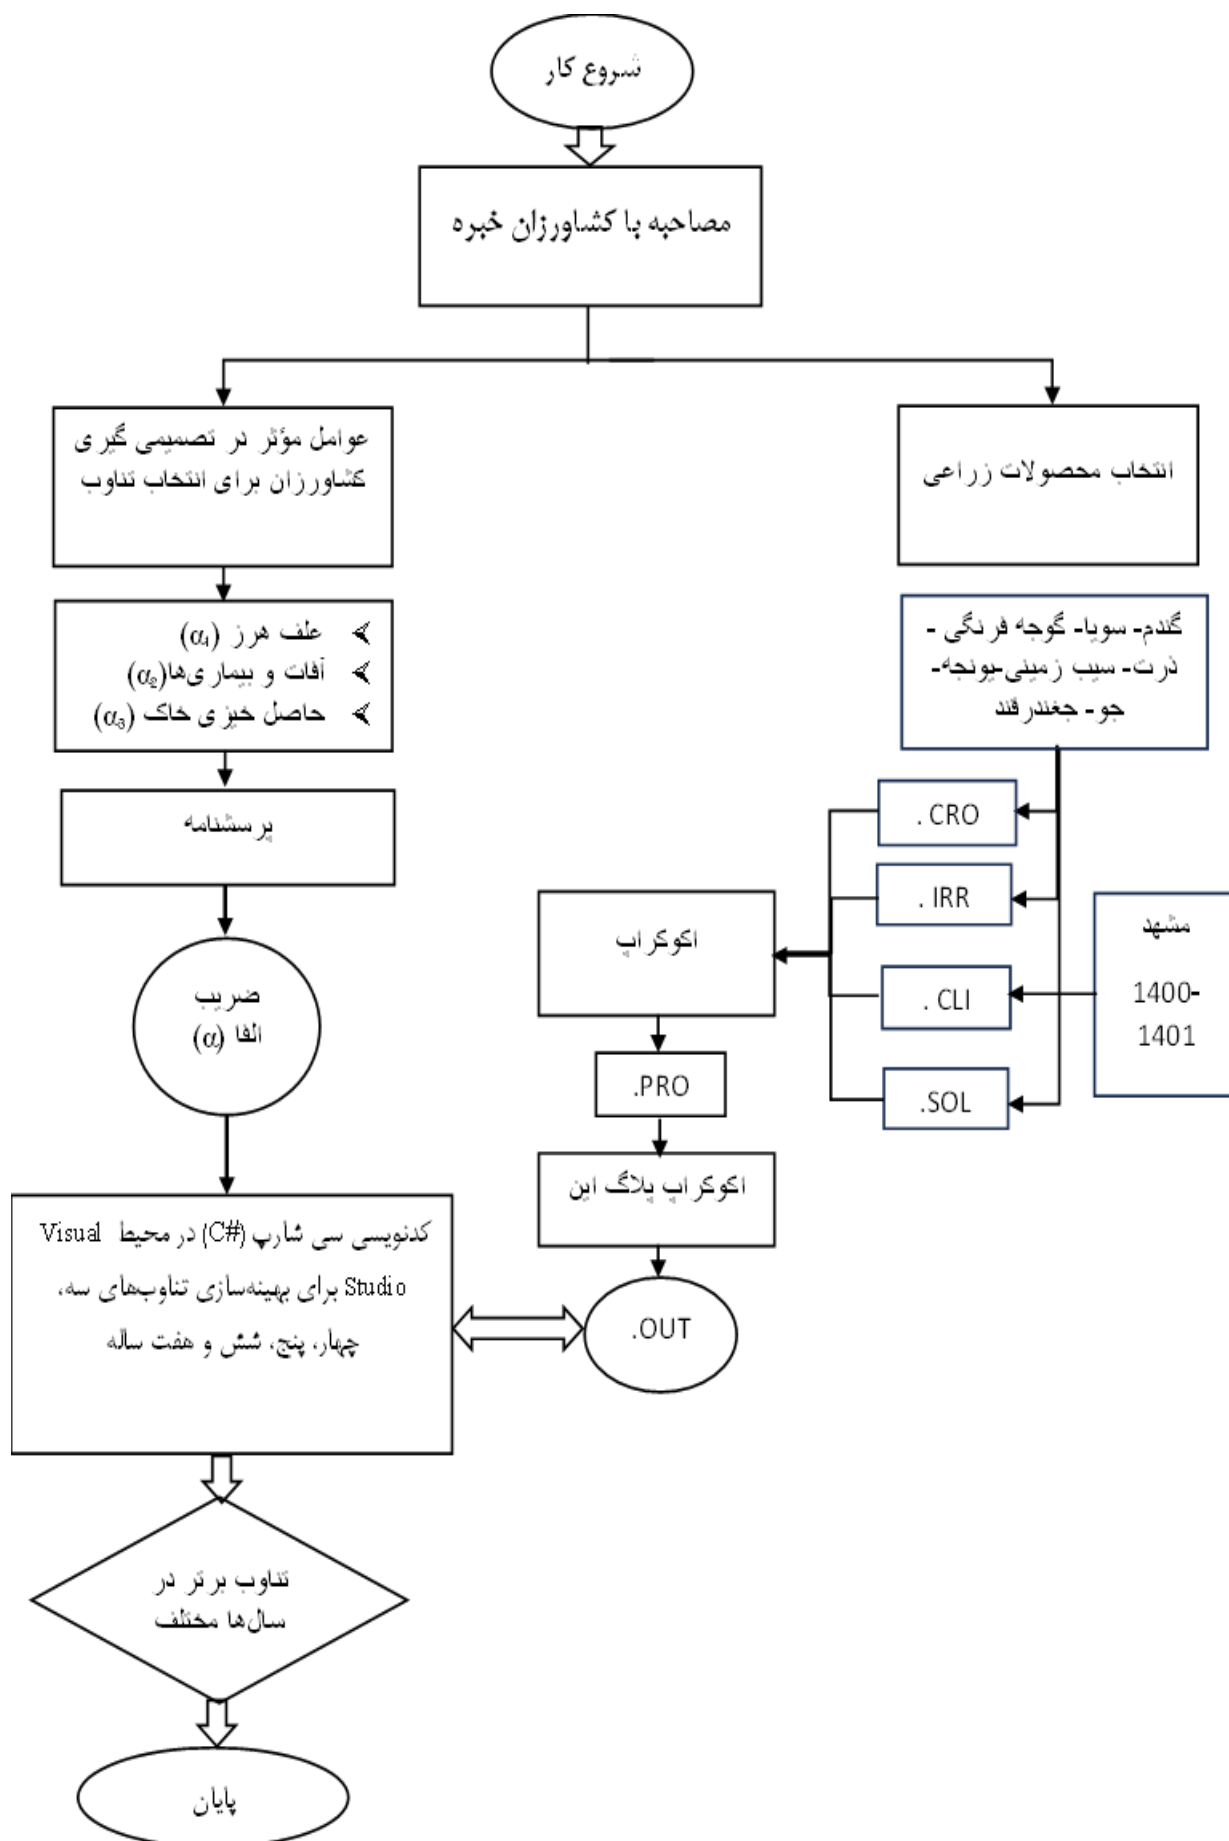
شروع کار

مصاحبه با کشاورزان خبره

عوامل مؤثر در تصمیم گیری کشاورزان برای انتخاب تناوب

انتخاب محصولات زراعی

علف هرز ($\alpha_1$)
آفات و بیماری‌ها($\alpha_2$)
حاصل خیزی خاک ($\alpha_3$)

گندم- سویا- گوجه فرنگی - ذرت- سیب زمینی-یونجه- جو- جغندرقند

پرسشنامه

. CRO

. IRR

اکوکراپ

مشهد

1400-1401

. CLI

.SOL

ضریب الفا ($\alpha$)

.PRO

اکوکراپ پلاگ این

کدنویسی سی شارپ (C#) در محیط Visual Studio برای بهینه‌سازی تناوب‌های سه، چهار، پنج، شش و هفت ساله

.OUT

تناوب برتر در سال‌ها مختلف

پایان